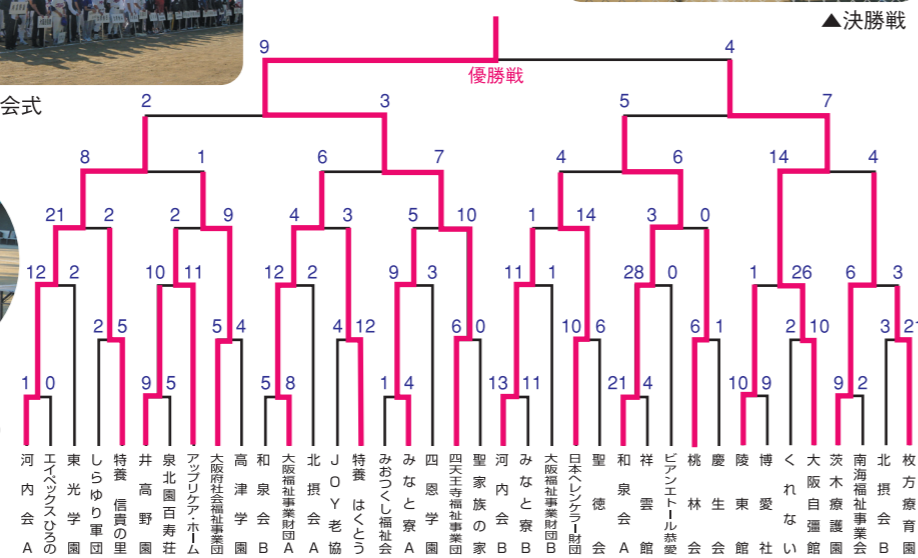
会式

▲決勝戦

優勝戦

9 4
2 3 5 7
8 1 6 7 4 6 14 4
21 2 2 9 4 3 5 10 1 14 3 0 1 26 6 3
12 2 10 11 12 2 9 3 11 1 28 0
2 5 5 4 4 12 6 0 10 6 6 1 2 10 3 21
1 0 9 5 5 8 1 4 13 11 21 4 10 9 9 2

河内会A
エイペックスひろの
東光学園
しらゆり軍団
特養　信貴の里
井高野園
泉北園百寿荘
アップリケア・ホーム
大阪府社会福祉事業団
高津学園
和泉会B
大阪福祉事業財団A
北摂会A
JOY老協
特養　はくとう
みおつくし福祉会
みなと寮A
四恩学園
四天王寺福祉事業団
聖家族の家
河内会B
みなと寮B
大阪福祉事業財団B
日本ヘレンケラー財団
聖徳会
和泉会A
祥雲館
ピアンエトール恭愛
桃林会
慶生会
陵東館
博愛社
くれない
大阪自彊館
茨木療護園
南海福祉事業会
北摂会B
枚方療育園